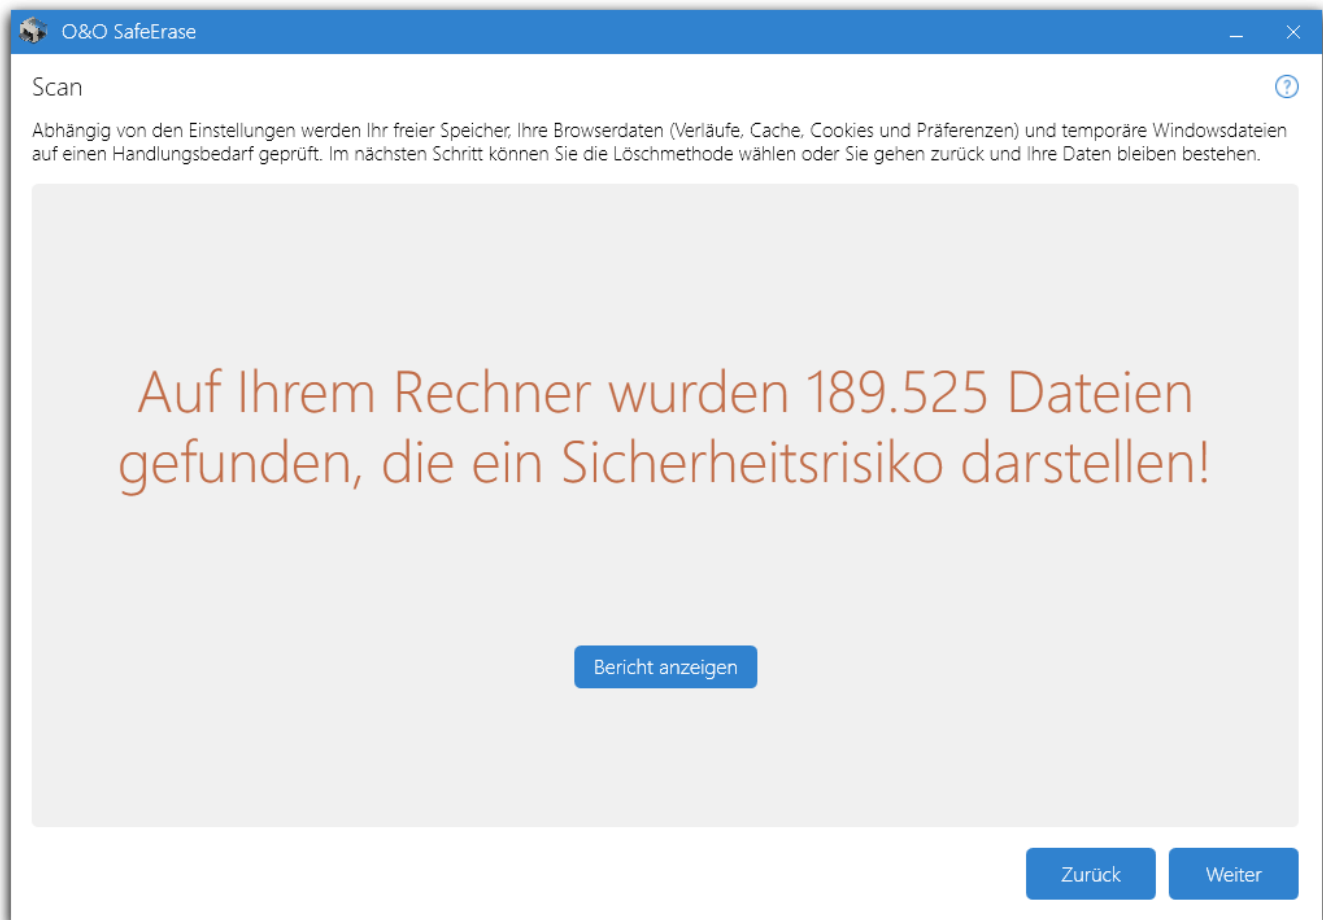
O&O SafeErase

Scan

?

Abhängig von den Einstellungen werden Ihr freier Speicher, Ihre Browserdaten (Verläufe, Cache, Cookies und Präferenzen) und temporäre Windowsdateien auf einen Handlungsbedarf geprüft. Im nächsten Schritt können Sie die Löschmethode wählen oder Sie gehen zurück und Ihre Daten bleiben bestehen.

Auf Ihrem Rechner wurden 189.525 Dateien gefunden, die ein Sicherheitsrisiko darstellen!

Bericht anzeigen

Zurück

Weiter